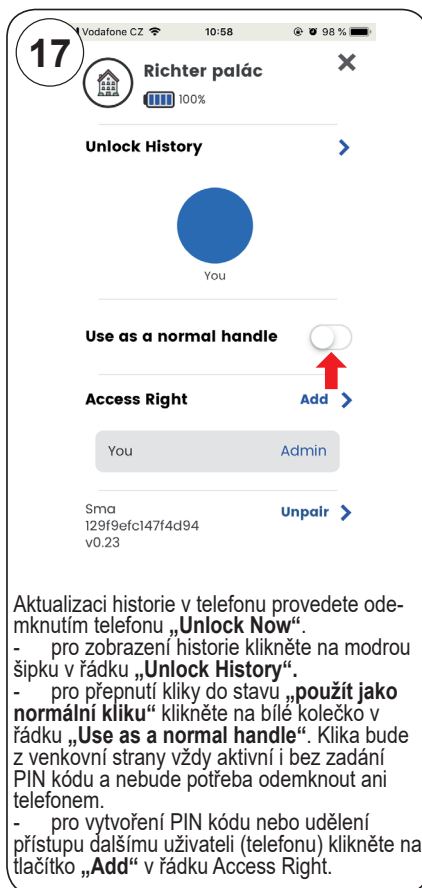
17

Vodafone CZ 10:58 98 %

Richter palác
100%

Unlock History

You

Use as a normal handle

Access Right Add

You Admin

Sma
129f9efc147f4d94
v0.23

Unpair

Aktualizaci historie v telefonu provedete odemknutím telefonu „Unlock Now“.
- pro zobrazení historie klikněte na modrou šipku v řádku „Unlock History“.
- pro přepnutí kliky do stavu „použít jako normální kliku“ klikněte na bílé kolečko v řádku „Use as a normal handle“. Klika bude z venkovní strany vždy aktivní i bez zadání PIN kódu a nebude potřeba odemknout ani telefonem.
- pro vytvoření PIN kódu nebo udělení přístupu dalšímu uživateli (telefonu) klikněte na tlačítko „Add“ v řádku Access Right.